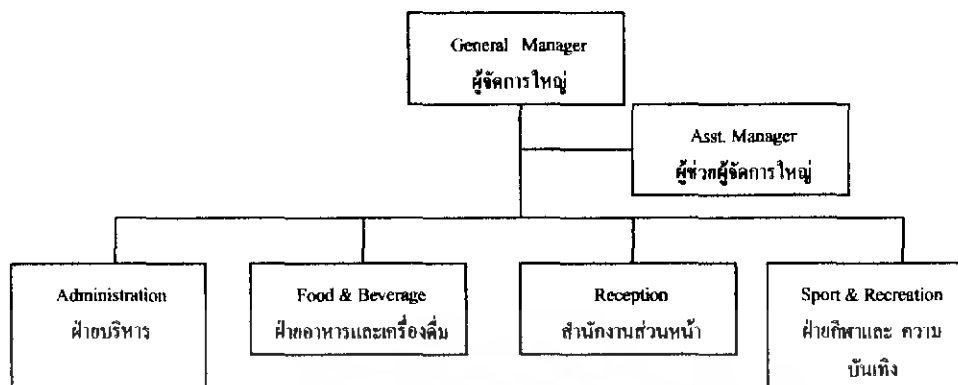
General Manager
ผู้จัดการใหญ่

Asst. Manager
ผู้ช่วยผู้จัดการใหญ่

Administration
ฝ่ายบริหาร

Food & Beverage
ฝ่ายอาหารและเครื่องดื่ม

Reception
สำนักงานส่วนหน้า

Sport & Recreation
ฝ่ายกีฬาและ ความบันเทิง